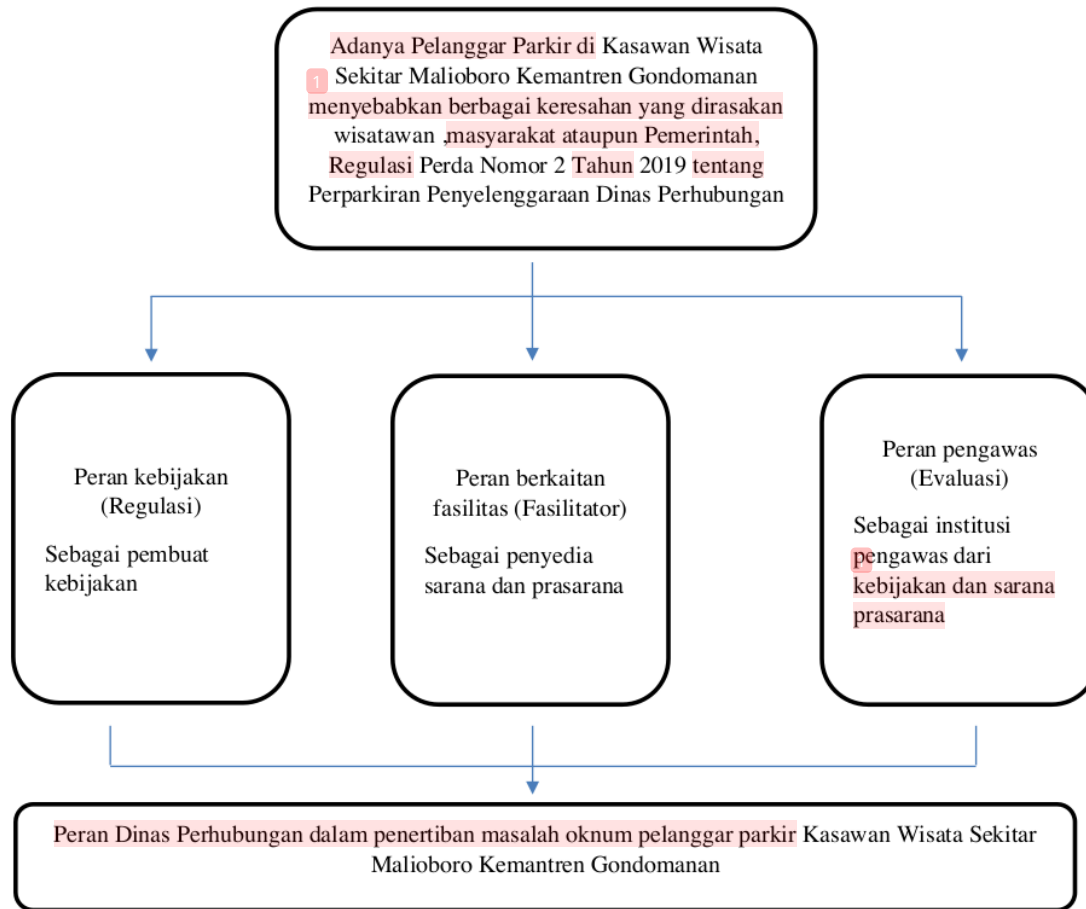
Adanya Pelanggar Parkir di Kasawan Wisata Sekitar Malioboro Kemantren Gondomanan menyebabkan berbagai keresahan yang dirasakan wisatawan ,masyarakat ataupun Pemerintah, Regulasi Perda Nomor 2 Tahun 2019 tentang Perparkiran Penyelenggaraan Dinas Perhubungan

Peran kebijakan (Regulasi)

Sebagai pembuat kebijakan

Peran berkaitan fasilitas (Fasilitator)

Sebagai penyedia sarana dan prasarana

Peran pengawas (Evaluasi)

Sebagai institusi pengawas dari kebijakan dan sarana prasarana

Peran Dinas Perhubungan dalam penertiban masalah oknum pelanggar parkir Kasawan Wisata Sekitar Malioboro Kemantren Gondomanan